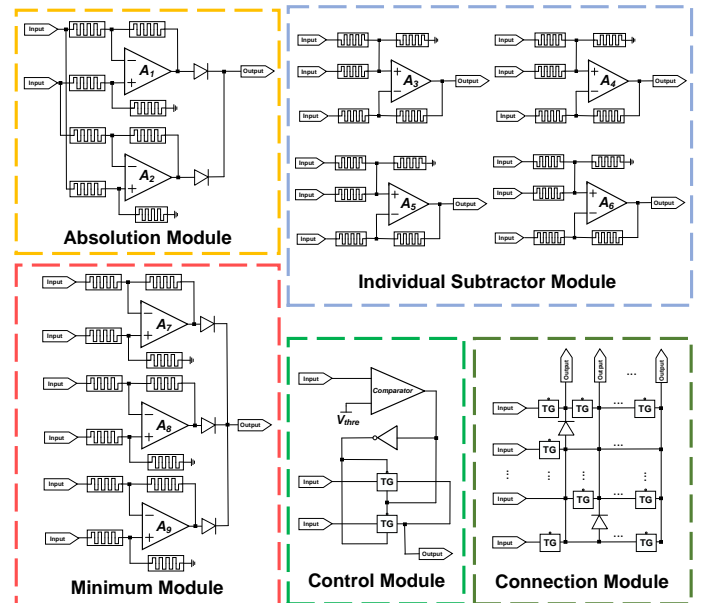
Input
Input
$A_1$
Output
$A_2$
Absolution Module

Input
Input
Input
$A_3$
Output
Input
Input
Input
$A_4$
Output
Input
Input
Input
$A_5$
Output
Input
Input
Input
$A_6$
Output
Individual Subtractor Module

Input
Input
$A_7$
Input
Input
$A_8$
Output
Input
Input
$A_9$
Minimum Module

Input
Comparator
$V_{thre}$
Input
TG
Input
TG
Output
Control Module

Output
Output
...
Output
Input
TG
TG
...
TG
Input
TG
...
Input
TG
Input
TG
TG
...
TG
Input
TG
...
TG
Connection Module